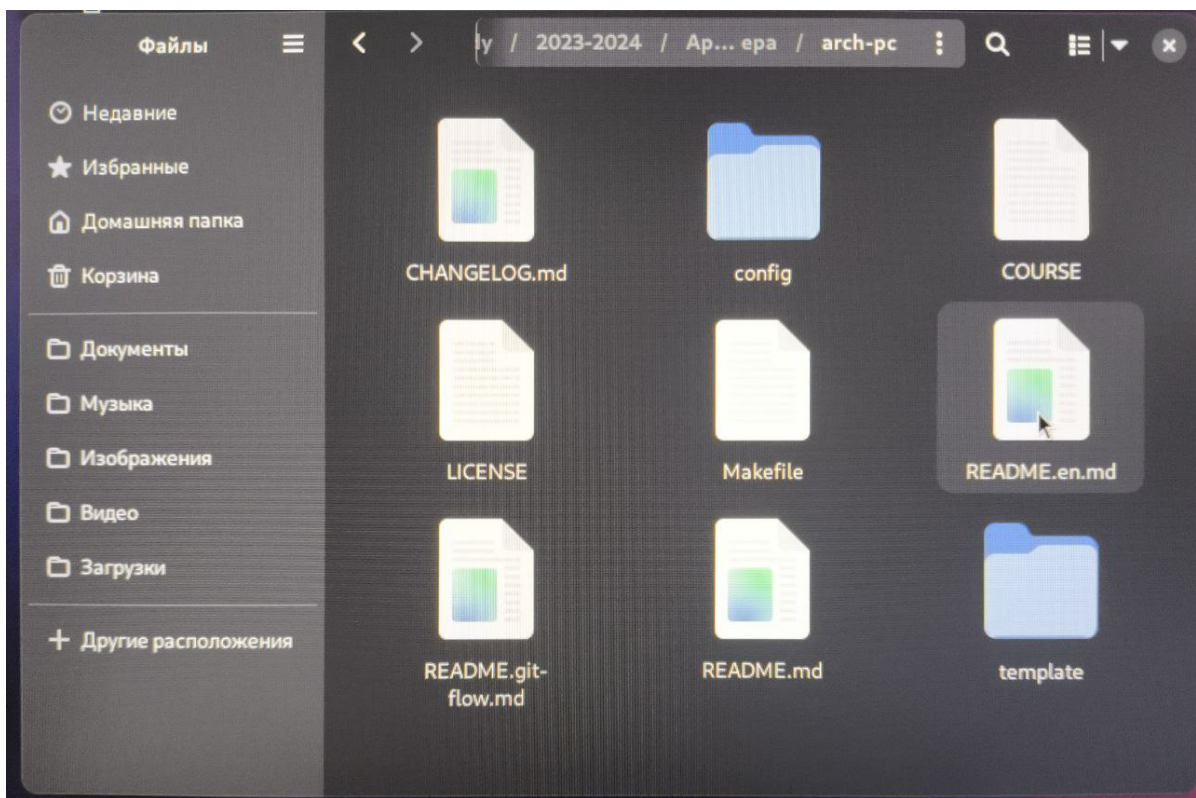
Файлы

ly / 2023-2024 / Ар... ера / arch-pc

Недавние
Избранные
Домашняя папка
Корзина
Документы
Музыка
Изображения
Видео
Загрузки
+ Другие расположения

CHANGELOG.md
config
COURSE
LICENSE
Makefile
README.en.md
README.git-flow.md
README.md
template